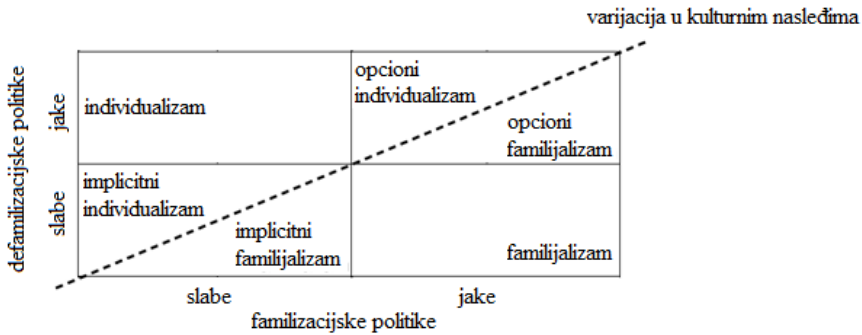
varijacija u kulturnim nasleđima

defamilizacijske politike

jake

slabe

individualizam

opcioni individualizam

opcioni familijalizam

implicitni individualizam

implicitni familijalizam

familijalizam

slabe

jake

familizacijske politike